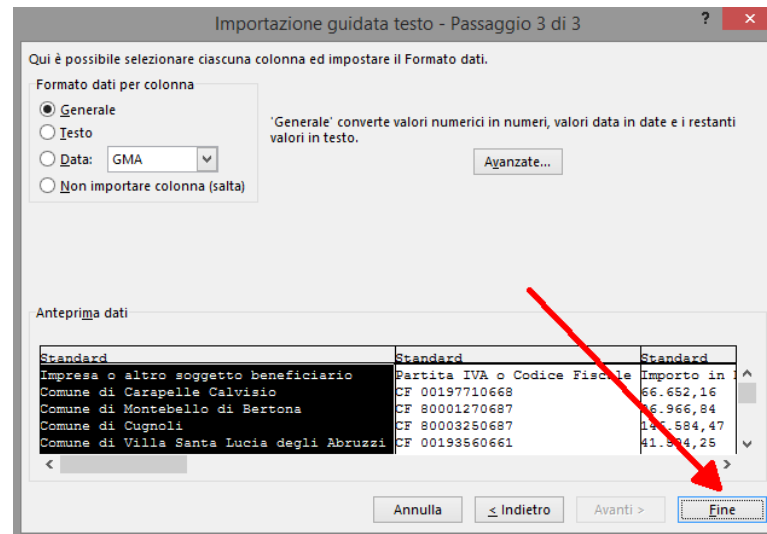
Importazione guidata testo - Passaggio 3 di 3

?

Qui è possibile selezionare ciascuna colonna ed impostare il Formato dati.

Formato dati per colonna
Generale
Testo
Data: GMA
Non importare colonna (salta)

'Generale' converte valori numerici in numeri, valori data in date e i restanti valori in testo.

Avanzate...

Anteprima dati

| Standard | Standard | Standard |
|---|---|---|
| Impresa o altro soggetto beneficiario | Partita IVA o Codice Fiscale | Importo in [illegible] |
| Comune di Carapelle Calvisio | CF 00197710668 | 66.652,16 |
| Comune di Montebello di Bertona | CF 80001270687 | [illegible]6.966,84 |
| Comune di Cugnoli | CF 80003250687 | 14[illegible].584,47 |
| Comune di Villa Santa Lucia degli Abruzzi | CF 00193560661 | 41.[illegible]4,25 |

Annulla
< Indietro
Avanti >
Fine